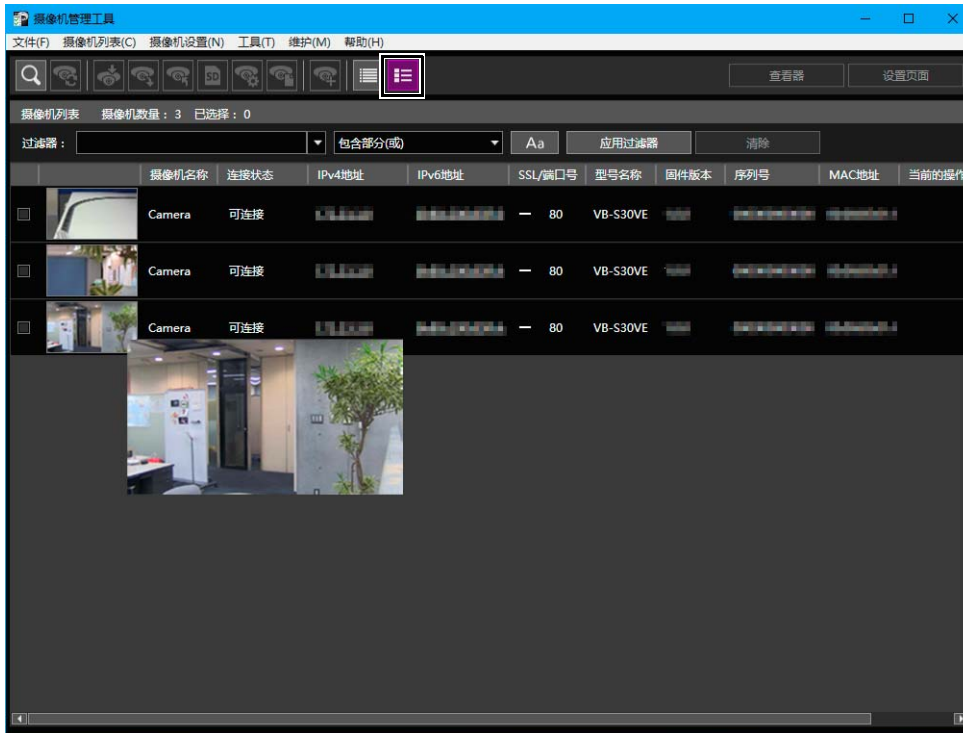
摄像机管理工具

文件(F) 摄像机列表(C) 摄像机设置(N) 工具(T) 维护(M) 帮助(H)

查看器 设置页面

摄像机列表 摄像机数量：3 已选择：0

过滤器： 包含部分(或) Aa 应用过滤器 清除

| | | 摄像机名称 | 连接状态 | IPv4地址 | IPv6地址 | SSL/端口号 | 型号名称 | 固件版本 | 序列号 | MAC地址 | 当前的操作 |
|---|---|---|---|---|---|---|---|---|---|---|---|
| | | Camera | 可连接 | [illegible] | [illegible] | — 80 | VB-S30VE | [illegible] | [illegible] | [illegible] | |
| | | Camera | 可连接 | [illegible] | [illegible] | — 80 | VB-S30VE | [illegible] | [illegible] | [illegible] | |
| | | Camera | 可连接 | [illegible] | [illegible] | — 80 | VB-S30VE | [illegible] | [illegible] | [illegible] | |